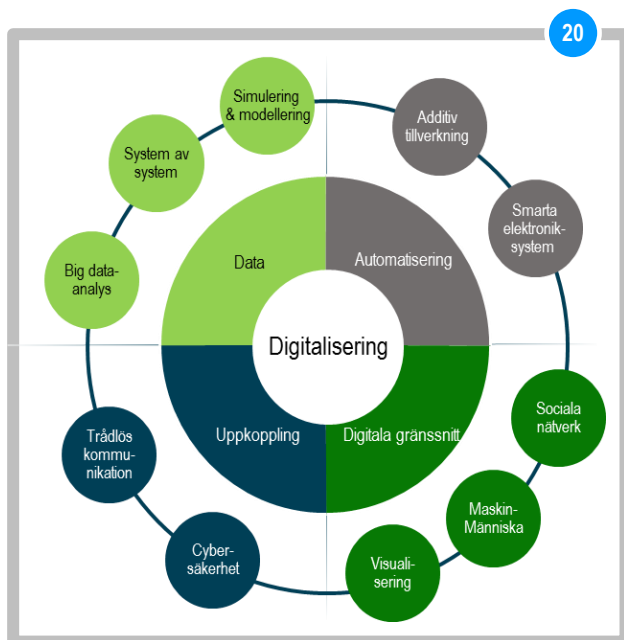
20

Simulering & modellering

System av system

Big data-analys

Additiv tillverkning

Smarta elektronik-system

Data

Automatisering

Digitalisering

Uppkoppling

Digitala gränssnitt

Trådlös kommu-nikation

Cyber-säkerhet

Sociala nätverk

Maskin-Människa

Visuali-sering